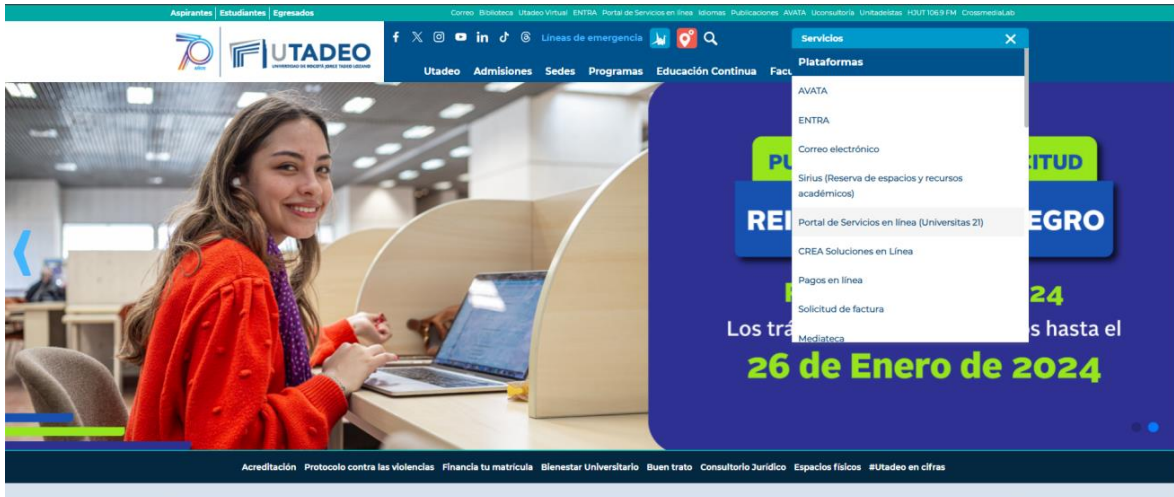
Aspirantes | Estudiantes | Egresados

Correo Biblioteca Utadeo Virtual ENTRA Portal de Servicios en línea Idiomas Publicaciones AVATA Uconsultoría Unitadeístas HJUT 106.9 FM CrossmediaLab

70 años

UTADEO
UNIVERSIDAD DE BOGOTÁ JORGE TADEO LOZANO

Líneas de emergencia

Utadeo Admisiones Sedes Programas Educación Continua Facu

Servicios

Plataformas

AVATA

ENTRA

Correo electrónico

Sirius (Reserva de espacios y recursos académicos)

Portal de Servicios en línea (Universitas 21)

CREA Soluciones en Línea

Pagos en línea

Solicitud de factura

Mediateca

PU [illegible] ITUD

REI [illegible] EGRO

P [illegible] 24

Los trá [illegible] s hasta el

26 de Enero de 2024

Acreditación Protocolo contra las violencias Financia tu matrícula Bienestar Universitario Buen trato Consultorio Jurídico Espacios físicos #Utadeo en cifras